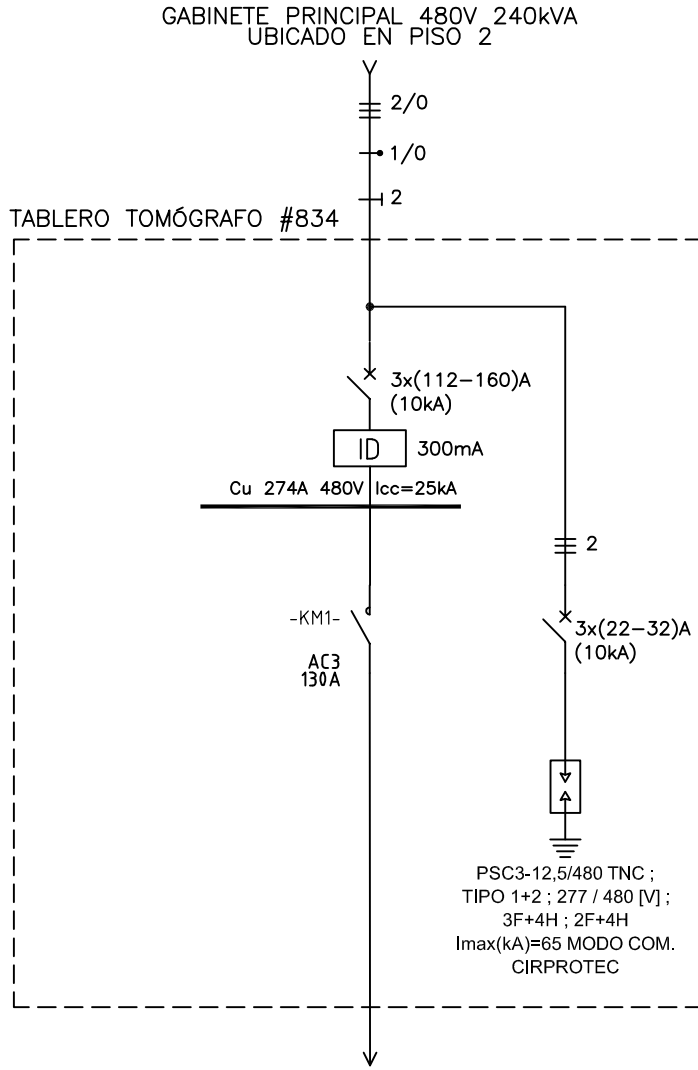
GABINETE PRINCIPAL 480V 240kVA
UBICADO EN PISO 2

2/0

1/0

2

TABLERO TOMÓGRAFO #834

3x(112–160)A
(10kA)

ID

300mA

Cu 274A 480V Icc=25kA

2

-KM1-

AC3
130A

3x(22–32)A
(10kA)

PSC3-12,5/480 TNC ;
TIPO 1+2 ; 277 / 480 [V] ;
3F+4H ; 2F+4H
Imax(kA)=65 MODO COM.
CIRPROTEC